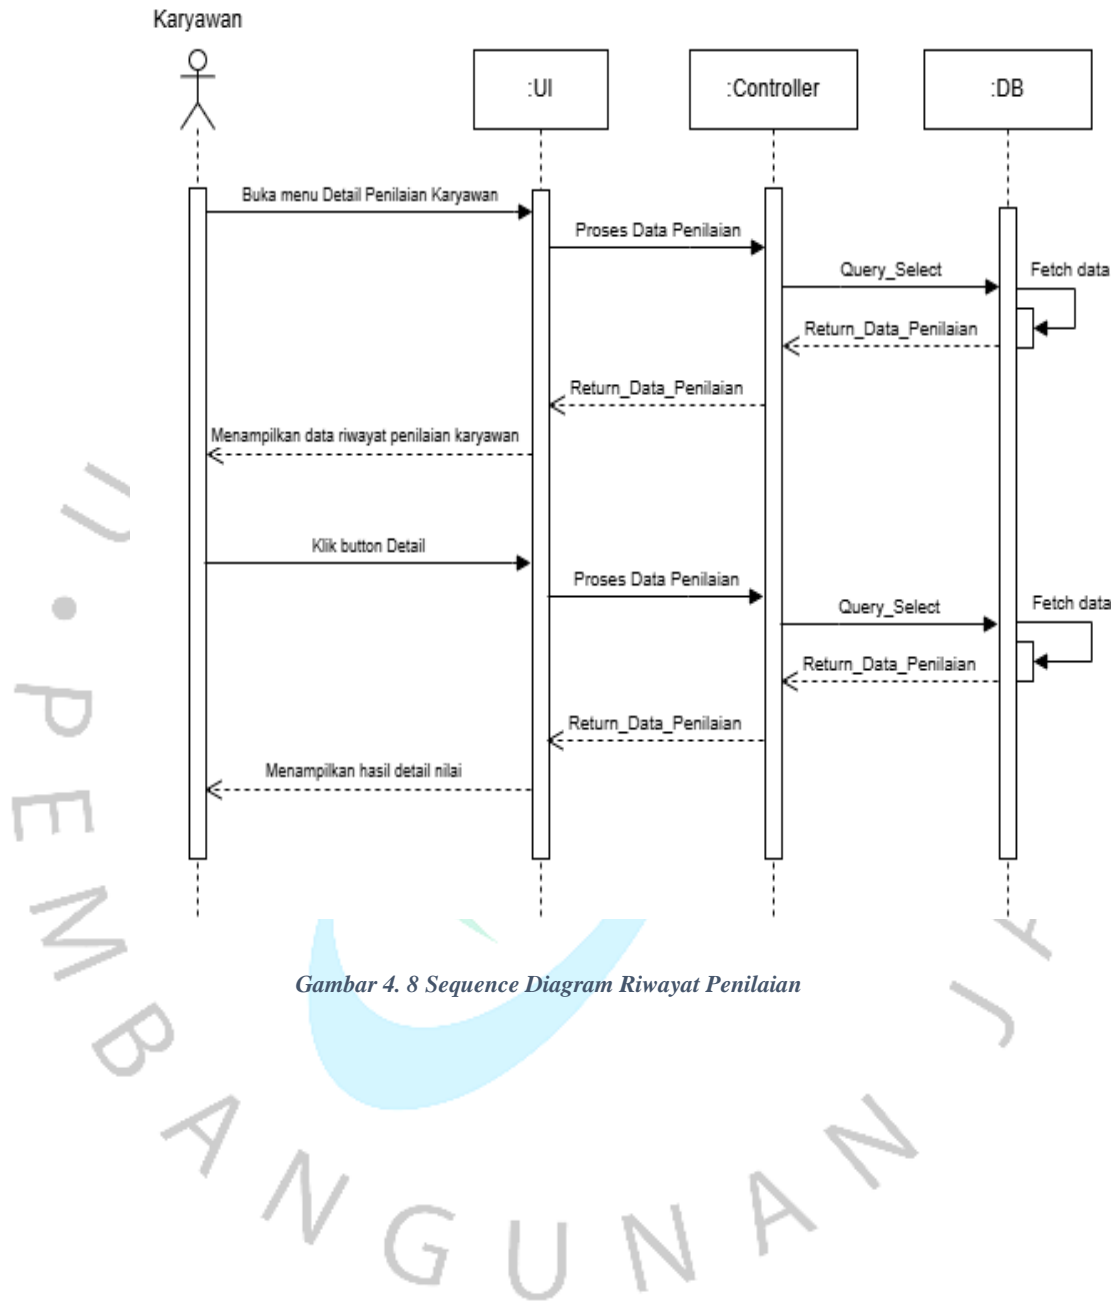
Karyawan

:UI

:Controller

:DB

Buka menu Detail Penilaian Karyawan

Proses Data Penilaian

Query_Select

Fetch data

Return_Data_Penilaian

Return_Data_Penilaian

Menampilkan data riwayat penilaian karyawan

Klik button Detail

Proses Data Penilaian

Query_Select

Fetch data

Return_Data_Penilaian

Return_Data_Penilaian

Menampilkan hasil detail nilai

Gambar 4. 8 Sequence Diagram Riwayat Penilaian

U . P E M B A N G U N A N J